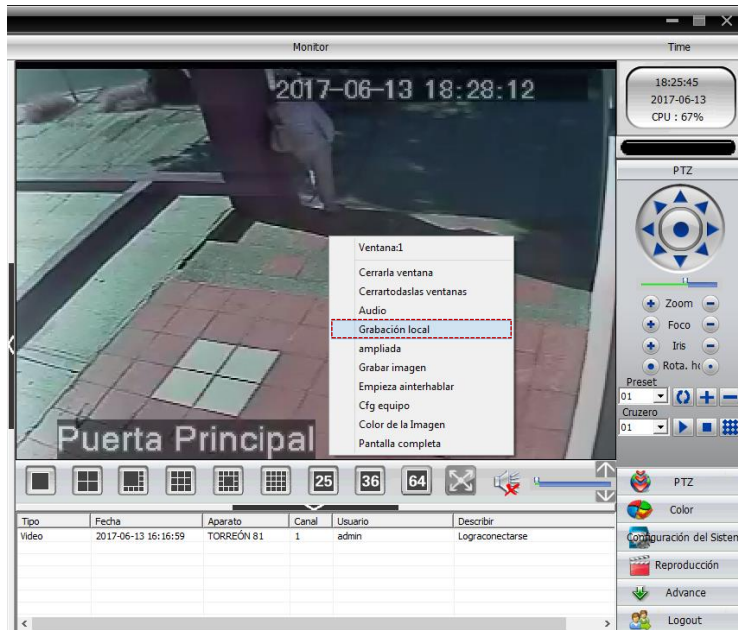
Monitor

Time

18:25:45
2017-06-13
CPU : 67%

PTZ

Zoom

Foco

Iris

Rota. ho

Preset

01

Cruzero

01

2017-06-13 18:28:12

Puerta Principal

Ventana:1
Cerrarla ventana
Cerrartodaslas ventanas
Audio
Grabación local
ampliada
Grabar imagen
Empieza ainterhablar
Cfg equipo
Color de la Imagen
Pantalla completa

25 36 64

| Tipo | Fecha | Aparato | Canal | Usuario | Describir |
|---|---|---|---|---|---|
| Video | 2017-06-13 16:16:59 | TORREÓN 81 | 1 | admin | Logra conectarse |

PTZ

Color

Configuración del Sisten

Reproducción

Advance

Logout